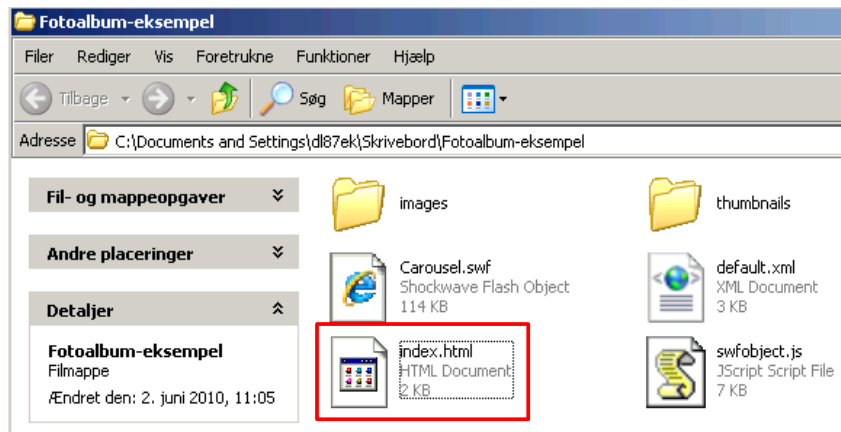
Fotoalbum-eksempel

Filer Rediger Vis Foretrukne Funktioner Hjælp

Tilbage Søg Mapper

Adresse C:\Documents and Settings\dl87ek\Skrivebord\Fotoalbum-eksempel

Fil- og mappeopgaver

Andre placeringer

Detaljer

Fotoalbum-eksempel
Filmappe
Ændret den: 2. juni 2010, 11:05

images

thumbnails

Carousel.swf
Shockwave Flash Object
114 KB

default.xml
XML Document
3 KB

index.html
HTML Document
2 KB

swfobject.js
JScript Script File
7 KB